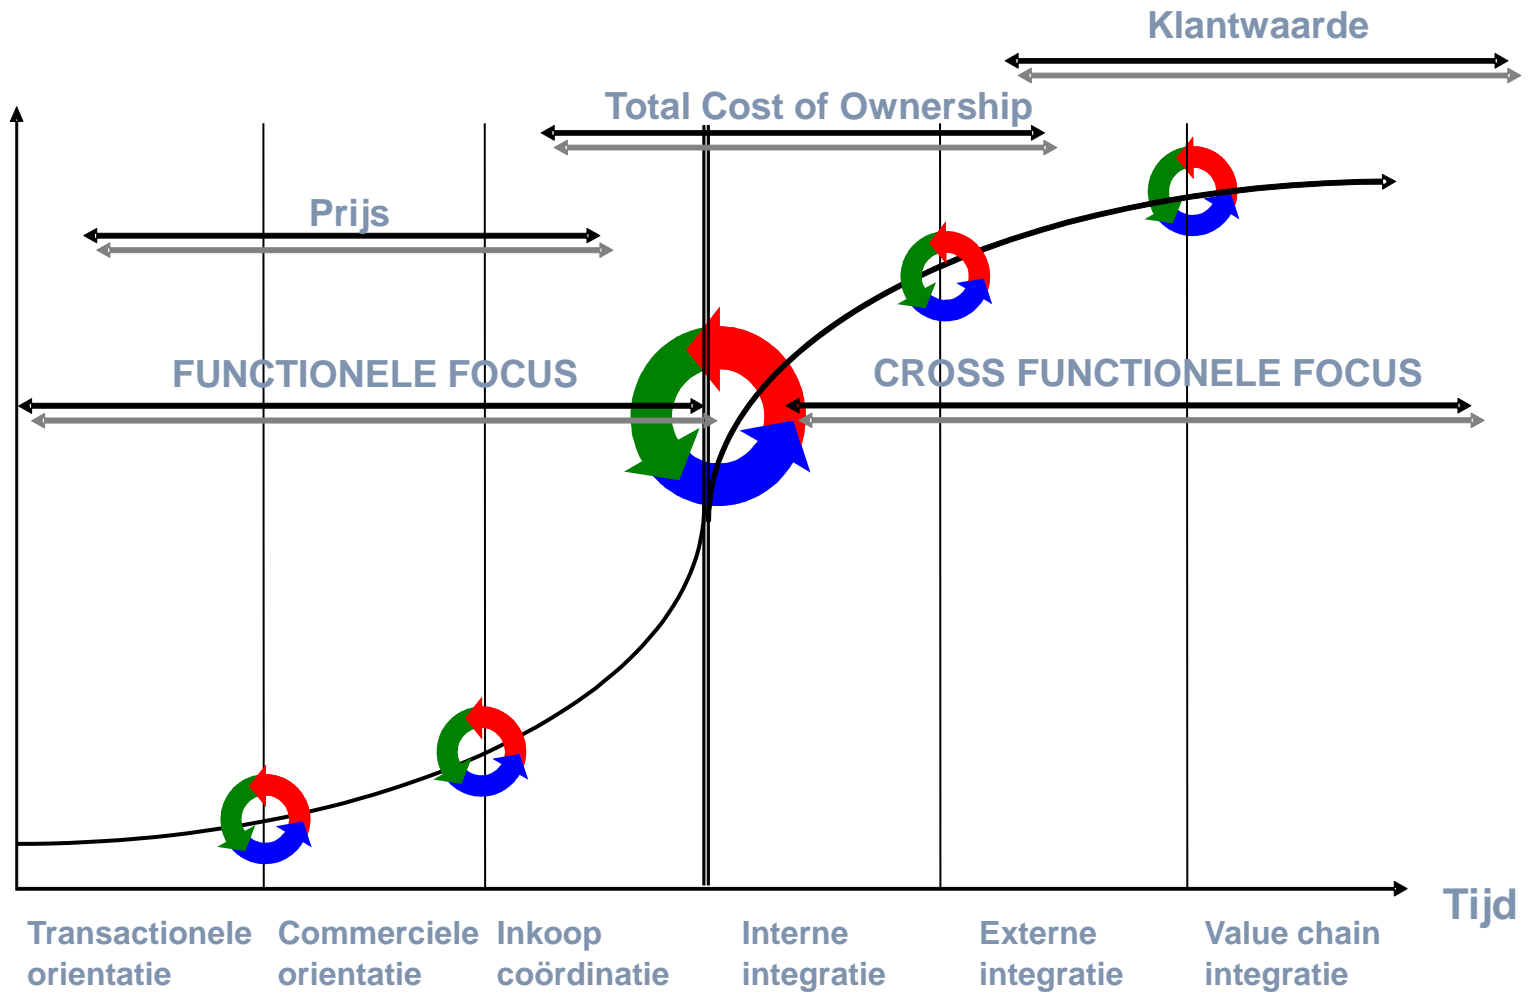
Klantwaarde

Total Cost of Ownership

Prijs

FUNCTIONELE FOCUS

CROSS FUNCTIONELE FOCUS

Tijd

Transactionele orientatie

Commerciele orientatie

Inkoop coördinatie

Interne integratie

Externe integratie

Value chain integratie